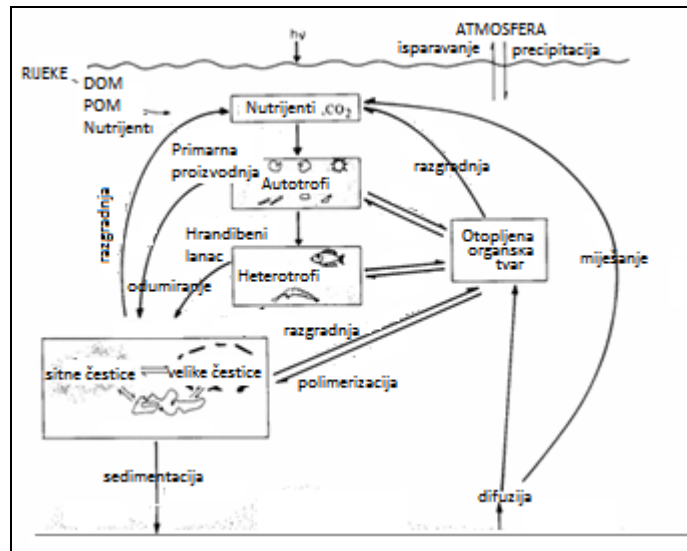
hv

ATMOSFERA

isparavanje

precipitacija

RIJEKE

DOM

POM

Nutrijenti

Nutrijenti ,$CO_2$

Primarna proizvodnja

Autotrofi

razgradnja

razgradnja

Hrandibeni lanac

Otopljena organska tvar

miješanje

Heterotrofi

odumiranje

razgradnja

sitne čestice

velike čestice

polimerizacija

sedimentacija

difuzija